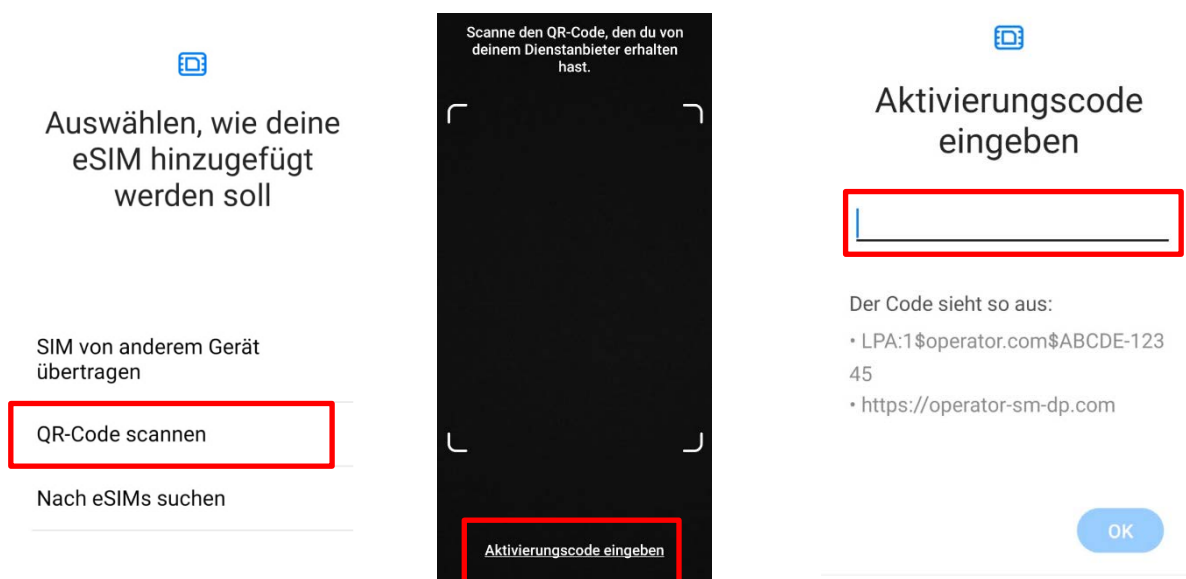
Auswählen, wie deine eSIM hinzugefügt werden soll

SIM von anderem Gerät übertragen

QR-Code scannen

Nach eSIMs suchen

Scanne den QR-Code, den du von deinem Dienstanbieter erhalten hast.

Aktivierungscode eingeben

Aktivierungscode eingeben

Der Code sieht so aus:

• LPA:1$operator.com$ABCDE-12345

• https://operator-sm-dp.com

OK